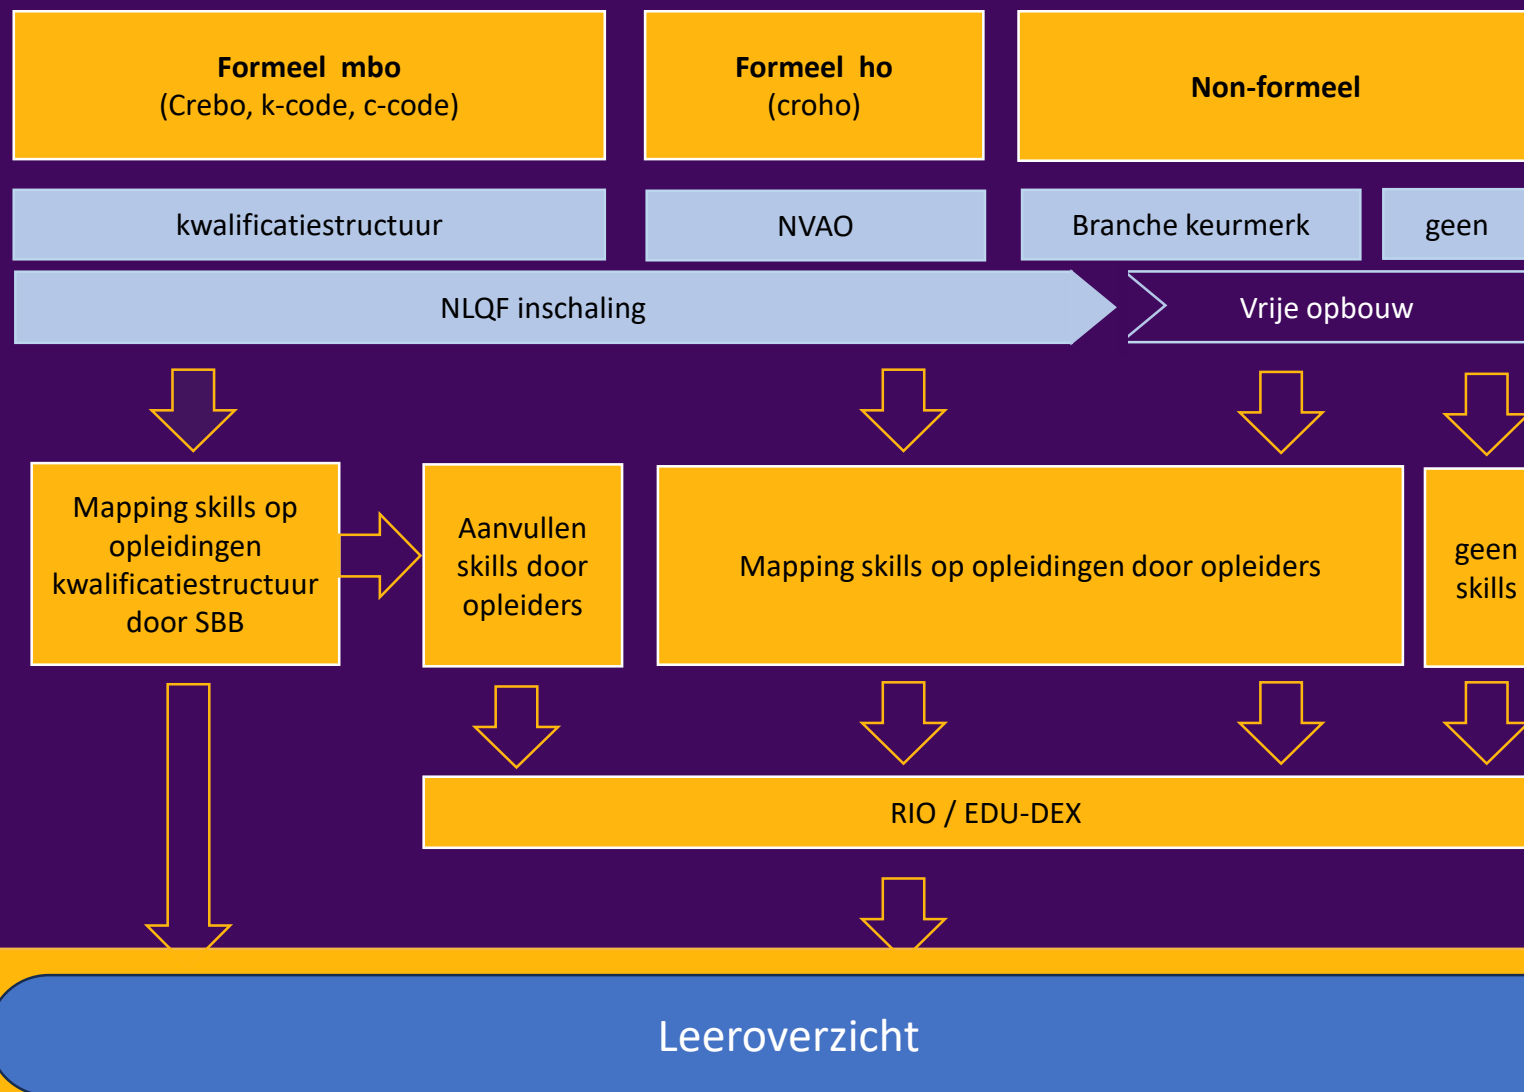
**Formeel mbo**
(Crebo, k-code, c-code)

**Formeel ho**
(croho)

**Non-formeel**

kwalificatiestructuur

NVAO

Branche keurmerk

geen

NLQF inschaling

Vrije opbouw

Mapping skills op opleidingen kwalificatiestructuur door SBB

Aanvullen skills door opleiders

Mapping skills op opleidingen door opleiders

geen skills

RIO / EDU-DEX

Leeroverzicht